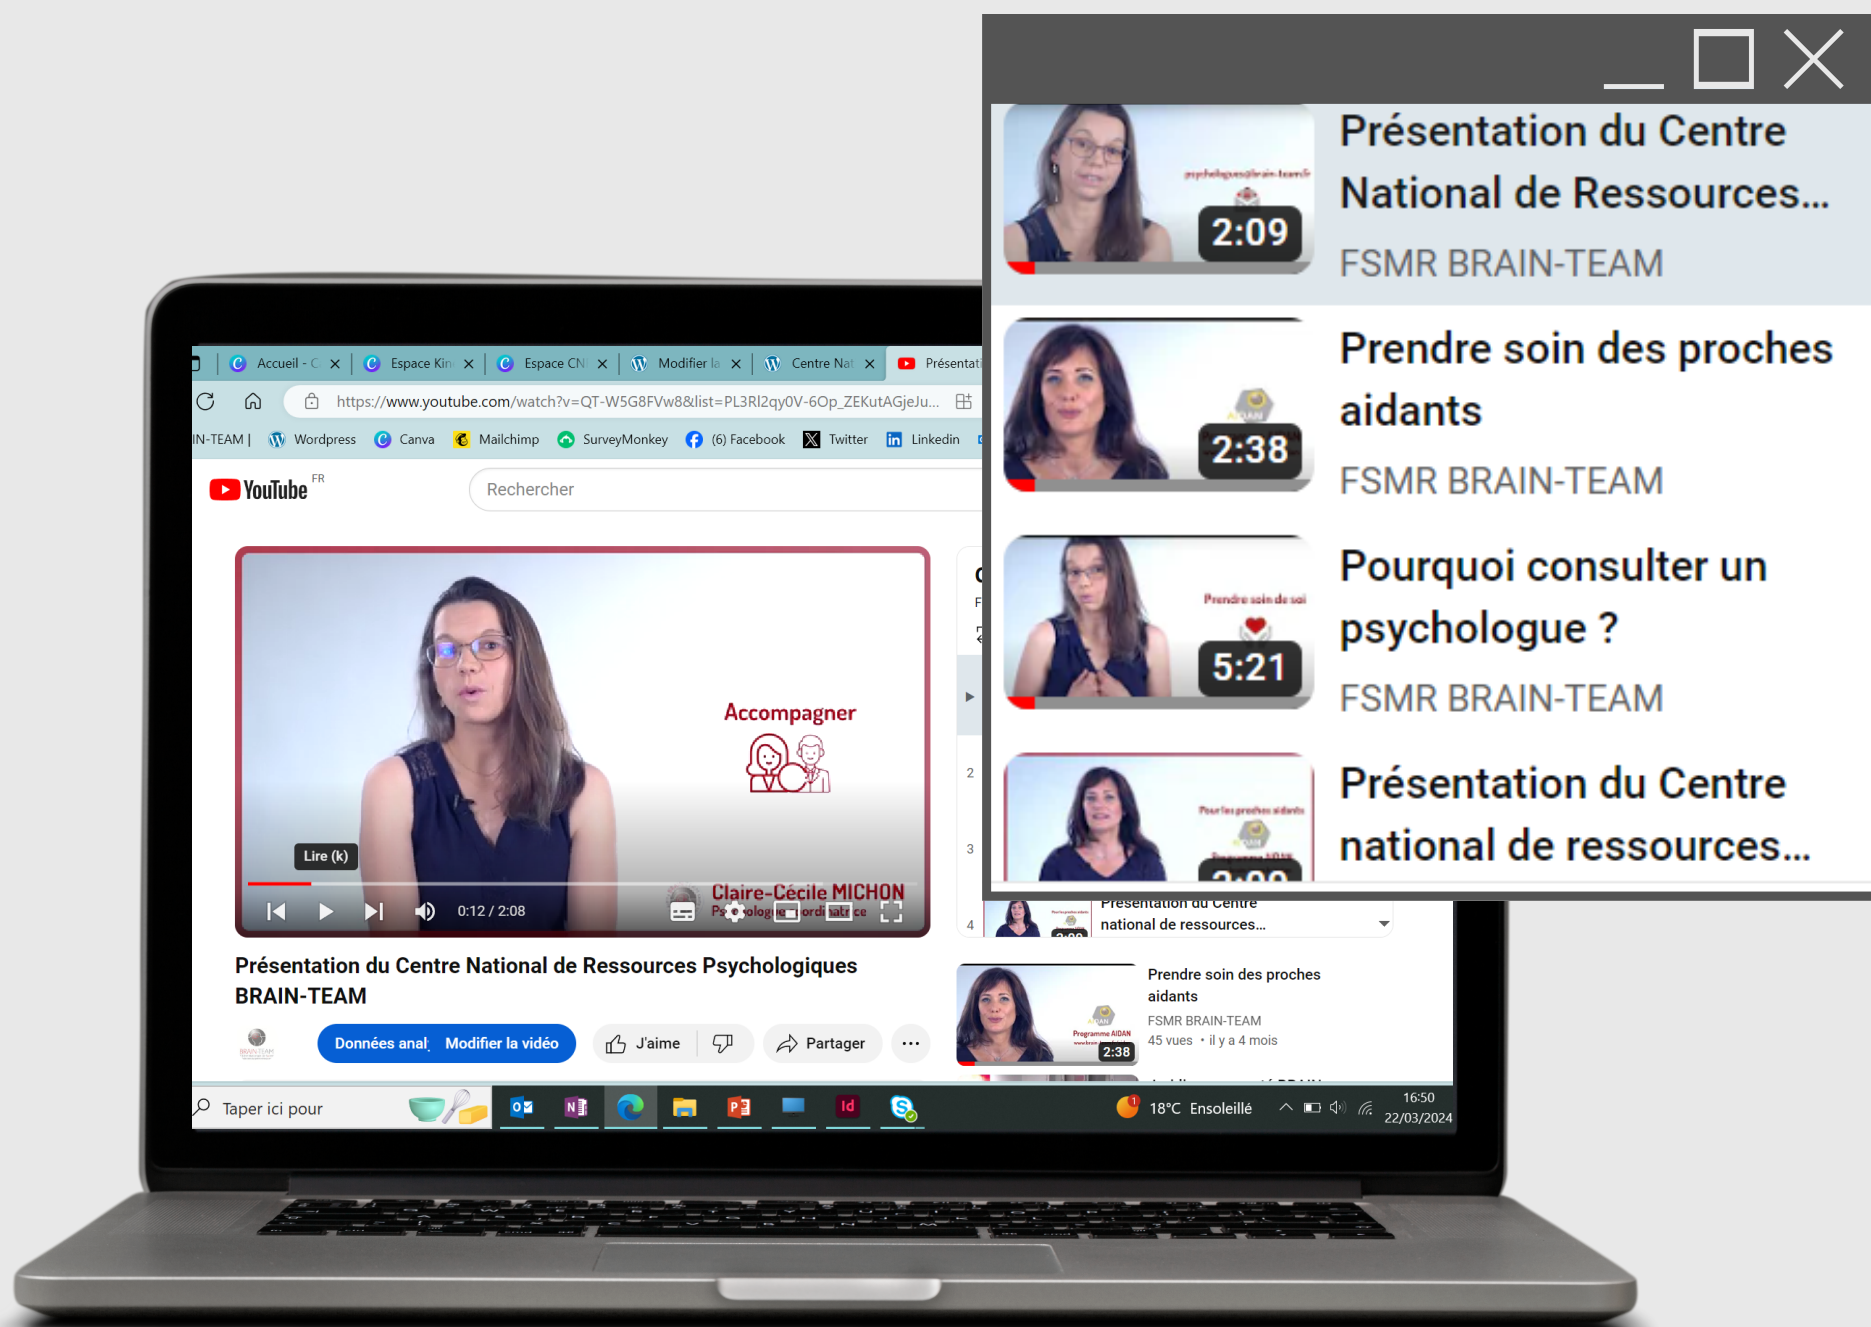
Accueil - C | Espace Kin | Espace CN | Modifier la | Centre Nat | Présentat

https://www.youtube.com/watch?v=QT-W5G8FVw8&list=PL3Rl2qy0V-6Op_ZEKutAGjeJu...

IN-TEAM | Wordpress Canva Mailchimp SurveyMonkey (6) Facebook Twitter Linkedin

YouTube FR

Rechercher

Accompagner

Lire (k)

Claire-Cécile MICHON
Psychologue coordinatrice

0:12 / 2:08

Présentation du Centre National de Ressources Psychologiques BRAIN-TEAM

Données anal Modifier la vidéo

J'aime

Partager

...

Présentation du Centre national de ressources...

Prendre soin des proches aidants
FSMR BRAIN-TEAM
45 vues • il y a 4 mois
2:38

Taper ici pour

18°C Ensoleillé

16:50
22/03/2024

Présentation du Centre National de Ressources...
FSMR BRAIN-TEAM
2:09

Prendre soin des proches aidants
FSMR BRAIN-TEAM
2:38

Pourquoi consulter un psychologue ?
FSMR BRAIN-TEAM
5:21

Présentation du Centre national de ressources...